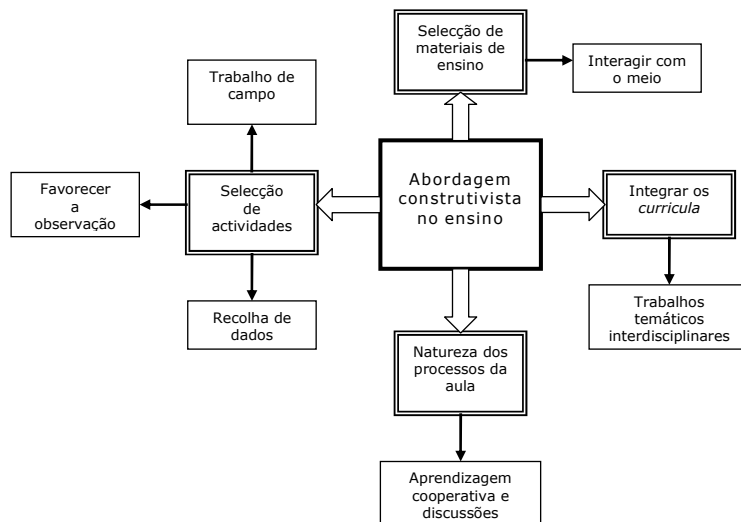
Selecção de materiais de ensino

Interagir com o meio

Trabalho de campo

Favorecer a observação

Selecção de actividades

Abordagem construtivista no ensino

Integrar os *curricula*

Trabalhos temáticos interdisciplinares

Recolha de dados

Natureza dos processos da aula

Aprendizagem cooperativa e discussões